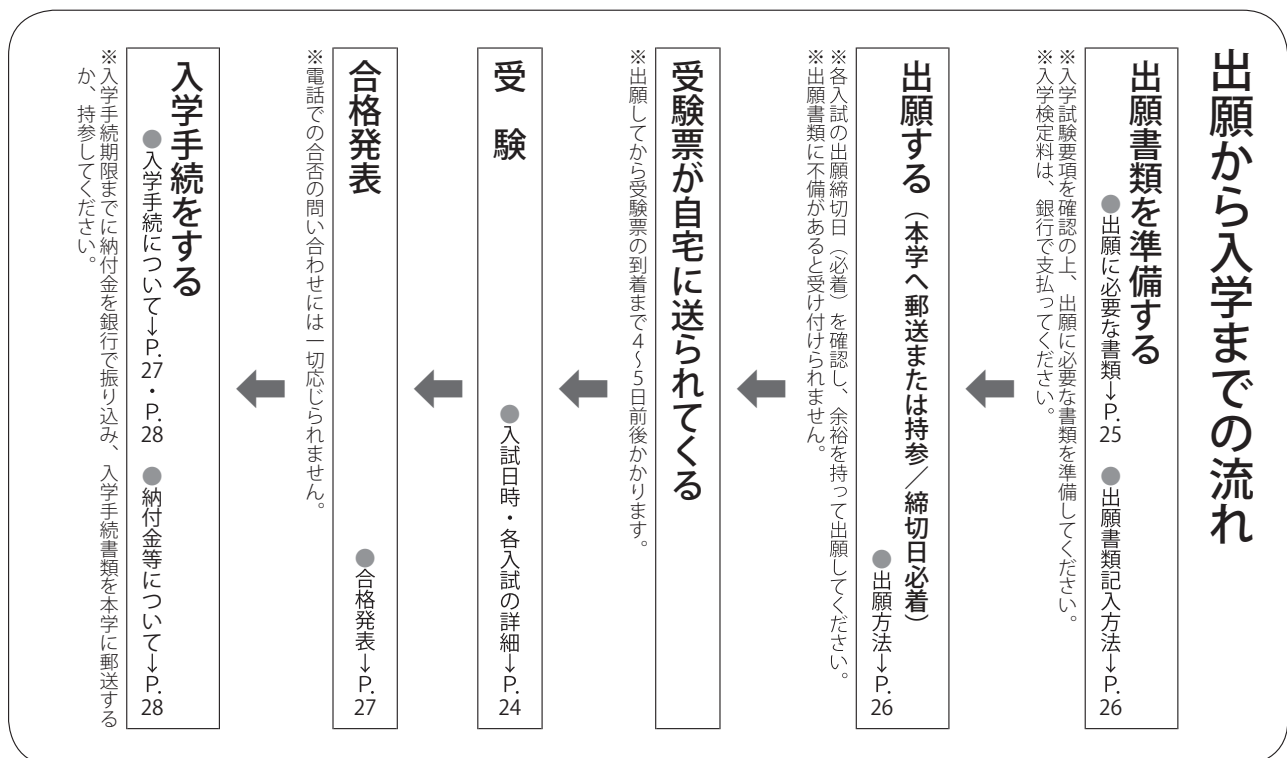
出願から入学までの流れ

出願書類を準備する
●出願に必要な書類→P.25　●出願書類記入方法→P.26

※入学試験要項を確認の上、出願に必要な書類を準備してください。
※入学検定料は、銀行で支払ってください。

出願する（本学へ郵送または持参／締切日必着）
●出願方法→P.26

※各入試の出願締切日（必着）を確認し、余裕を持って出願してください。
※出願書類に不備があると受け付けられません。

受験票が自宅に送られてくる

※出願してから受験票の到着まで4～5日前後かかります。

受　験
●入試日時・各入試の詳細→P.24

合格発表
●合格発表→P.27

※電話での合否の問い合わせには一切応じられません。

入学手続をする
●入学手続について→P.27・P.28　●納付金等について→P.28

※入学手続期限までに納付金を銀行で振り込み、入学手続書類を本学に郵送するか、持参してください。